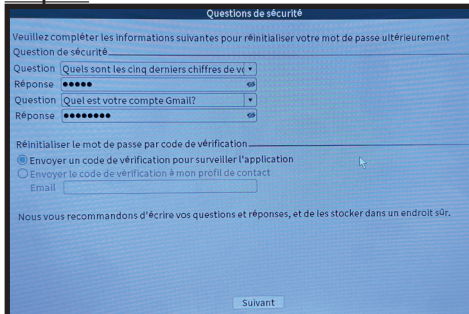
Questions de sécurité

Veuillez compléter les informations suivantes pour réinitialiser votre mot de passe ultérieurement

Question de sécurité

Question Quels sont les cinq derniers chiffres de v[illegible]

Réponse ●●●●●

Question Quel est votre compte Gmail?

Réponse ●●●●●●●●

Réinitialiser le mot de passe par code de vérification

Envoyer un code de vérification pour surveiller l'application

Envoyer le code de vérification à mon profil de contact

Email

Nous vous recommandons d'écrire vos questions et réponses, et de les stocker dans un endroit sûr.

Suivant